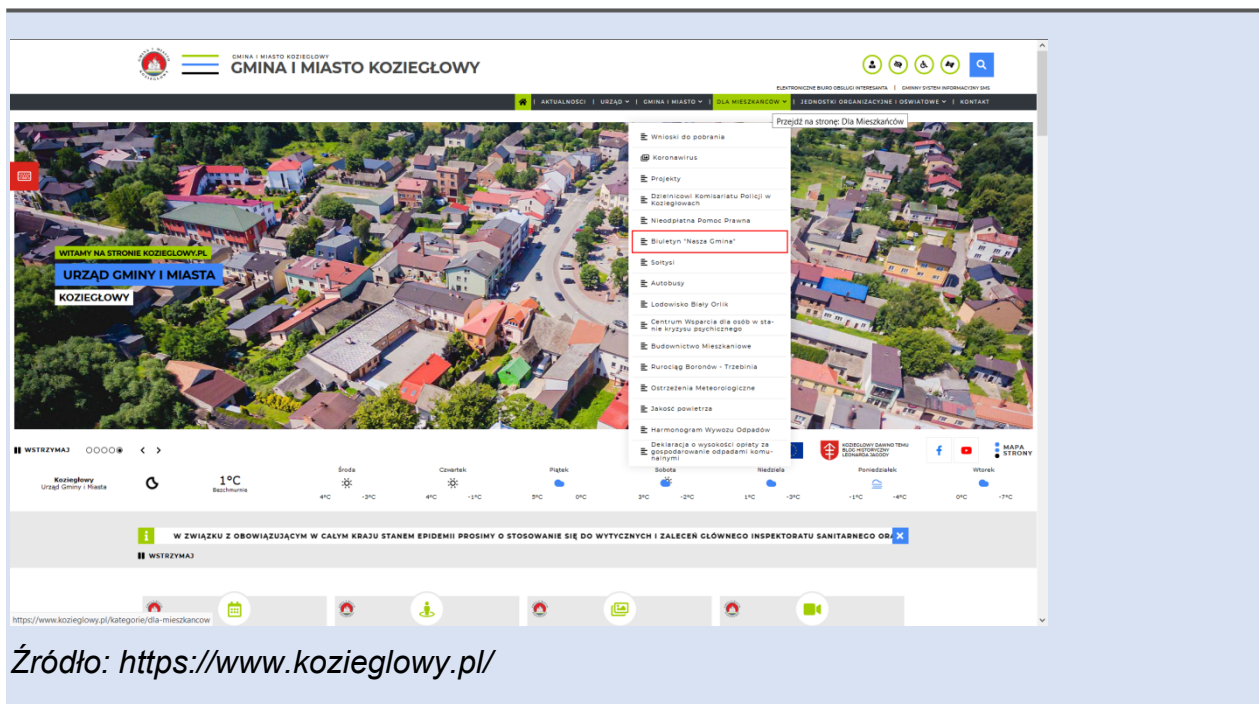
GMINA I MIASTO KOZIEGŁOWY
GMINA I MIASTO KOZIEGŁOWY

ELEKTRONICZNE BIURO OBSŁUGI INTERESANTA | GMINNY SYSTEM INFORMACYJNY SMS

AKTUALNOŚCI | URZĄD | GMINA I MIASTO | DLA MIESZKAŃCÓW | JEDNOSTKI ORGANIZACYJNE I OŚWIATOWE | KONTAKT

Przejdź na stronę: Dla Mieszkańców

Wnioski do pobrania
Koronawirus
Projekty
Dzielnicowi Komisariatu Policji w Koziegłowach
Nieodpłatna Pomoc Prawna
Biuletyn "Nasza Gmina"
Sołtysi
Autobusy
Lodowisko Biały Orlik
Centrum Wsparcia dla osób w stanie kryzysu psychicznego
Budownictwo Mieszkaniowe
Rurociąg Boronów - Trzebinia
Ostrzeżenia Meteorologiczne
Jakość powietrza
Harmonogram Wywozu Odpadów
Deklaracja o wysokości opłaty za gospodarowanie odpadami komunalnymi

WITAMY NA STRONIE KOZIEGLOWY.PL
URZĄD GMINY I MIASTA
KOZIEGŁOWY

WSTRZYMAJ

KOZIEGŁOWY DAWNO TEMU BLOG HISTORYCZNY LEONARDA JAGODY

MAPA STRONY

Koziegłowy
Urząd Gminy i Miasta
1°C
Bezchmurnie
Środa 4°C -3°C
Czwartek 4°C -1°C
Piątek 5°C 0°C
Sobota 3°C -2°C
Niedziela 1°C -3°C
Poniedziałek -1°C -4°C
Wtorek 0°C -7°C

W ZWIĄZKU Z OBOWIĄZUJĄCYM W CAŁYM KRAJU STANEM EPIDEMII PROSIMY O STOSOWANIE SIĘ DO WYTYCZNYCH I ZALECEŃ GŁÓWNEGO INSPEKTORATU SANITARNEGO ORA
WSTRZYMAJ

https://www.kozieglowy.pl/kategorie/dla-mieszkancow

Źródło: https://www.kozieglowy.pl/